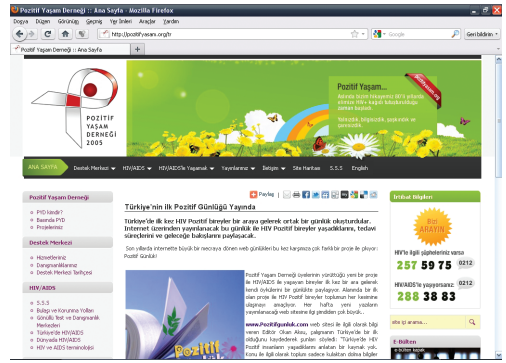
Pozitif Yaşam Derneği :: Ana Sayfa - Mozilla Firefox

Dosya Düzen Görünüm Geçmiş Yer İmleri Araçlar Yardım

http://pozitifyasam.org/tr

Google

Geri bildirim

Pozitif Yaşam Derneği :: Ana Sayfa

POZİTİF YAŞAM DERNEĞİ 2005

Pozitif Yaşam...

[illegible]

ANA SAYFA | Destek Merkezi | HIV/AIDS | HIV/AIDS'le Yaşamak | Yayınlarımız | İletişim | Site Haritası | S.S.S | English

Pozitif Yaşam Derneği

» PYD kimdir?
» Basında PYD
» Projelerimiz

Destek Merkezi

» Hizmetlerimiz
» Danışmanlarımız
» Destek Merkezi Tarihçesi

HIV/AIDS

» S.S.S
» Bulaşı ve Korunma Yolları
» Gönüllü Test ve Danışmanlık Merkezleri
» Türkiye'de HIV/AIDS
» Dünyada HIV/AIDS
» HIV ve AIDS terminolojisi

Türkiye'nin ilk Pozitif Günlüğü Yayında

Paylaş

Türkiye'de ilk kez HIV Pozitif bireyler bir araya gelerek ortak bir günlük oluşturdular. İnternet üzerinden yayınlanacak bu günlük ile HIV Pozitif bireyler yaşadıklarını, tedavi süreçlerini ve geleceğe bakışlarını paylaşacak.

Son yıllarda internette büyük bir neşeyle dönen web günlükleri bu kez kargasıza çok farklı bir proje ile çıkıyor: Pozitif Günlük!

Pozitif Yaşam Derneği öncülüğünde yürütülen yeni bir proje ile HIV/AIDS ile yaşayan bireyler ilk kez bir ara gelerek kendi öykülerini bir günlükte paylaşıyor. Alanında bir ilk olan proje ile HIV Pozitif bireyler topluma bir kaslimine ulaşmayı amaçlıyor. Her hafta yeni yazıların yayınlanacağı web sitesine ilgi şimdiden çok büyük...

www.Pozitifgunluk.com web sitesi ile ilgili olarak bilgi veren Editör Okan Aksu, çalışmanın Türkiye'de bir ilk olduğunu kaydederek şunları söyledi: "Türkiye'de HIV Pozitif insanların yaşadıklarını anlatan bir kaynak yok. Konu ile ilgili olarak toplum sadece kulaktan dolma bilgiler

Pozitif

İrtibat Bilgileri

Bizi ARAYIN

HIV'le ilgili şüpheleriniz varsa
257 59 75 0212

HIV/AIDS'le yaşıyorsanız
288 38 83 0212

site içi arama...

E-Bülten